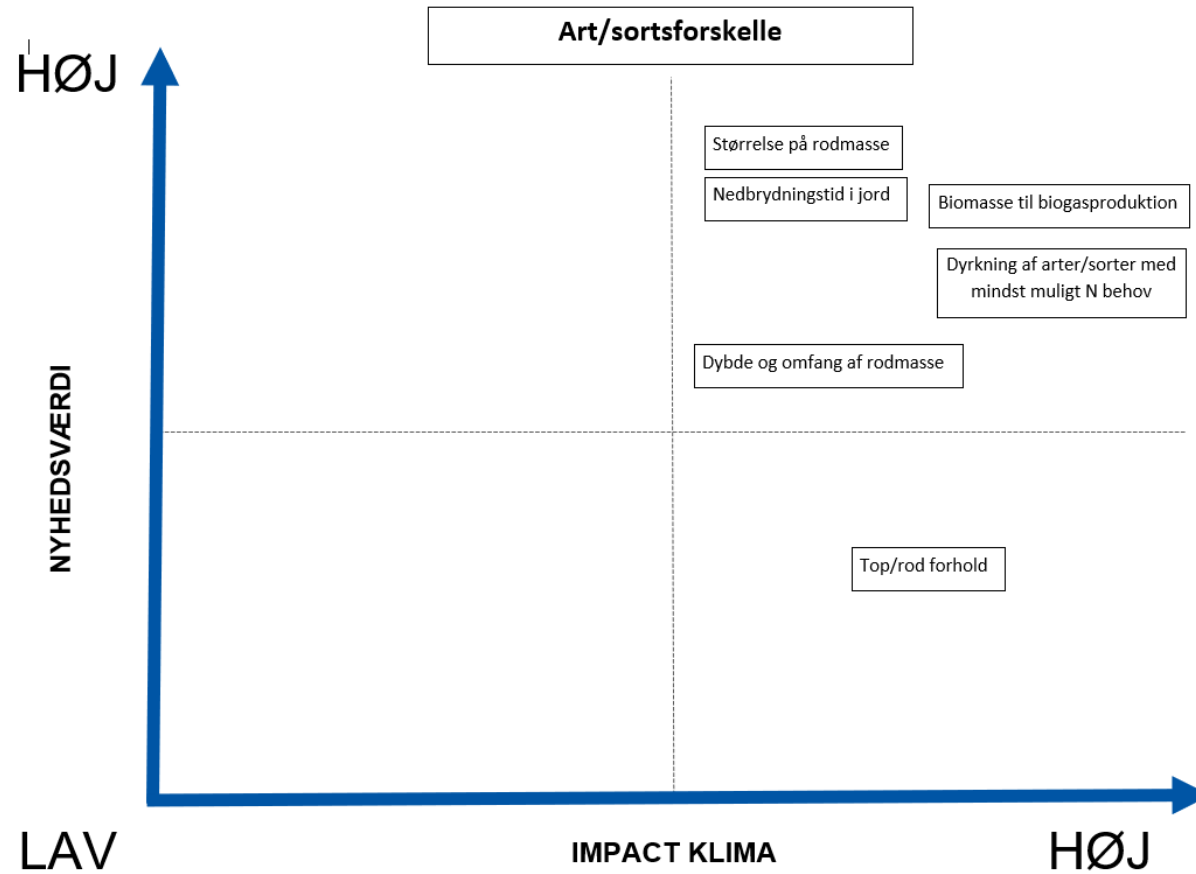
Art/sortsforskelle

HØJ

NYHEDSVÆRDI

Størrelse på rodmasse

Nedbrydningstid i jord

Biomasse til biogasproduktion

Dyrkning af arter/sorter med mindst muligt N behov

Dybde og omfang af rodmasse

Top/rod forhold

LAV

IMPACT KLIMA

HØJ